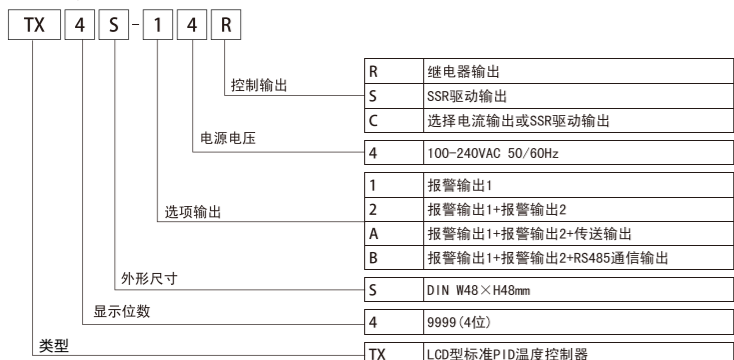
TX 4 S - 1 4 R

控制输出

| R | 继电器输出 |
|---|---|
| S | SSR驱动输出 |
| C | 选择电流输出或SSR驱动输出 |

电源电压

| 4 | 100-240VAC 50/60Hz |
|---|---|

选项输出

| 1 | 报警输出1 |
|---|---|
| 2 | 报警输出1+报警输出2 |
| A | 报警输出1+报警输出2+传送输出 |
| B | 报警输出1+报警输出2+RS485通信输出 |

外形尺寸

| S | DIN W48×H48mm |
|---|---|

显示位数

| 4 | 9999(4位) |
|---|---|

类型

| TX | LCD型标准PID温度控制器 |
|---|---|